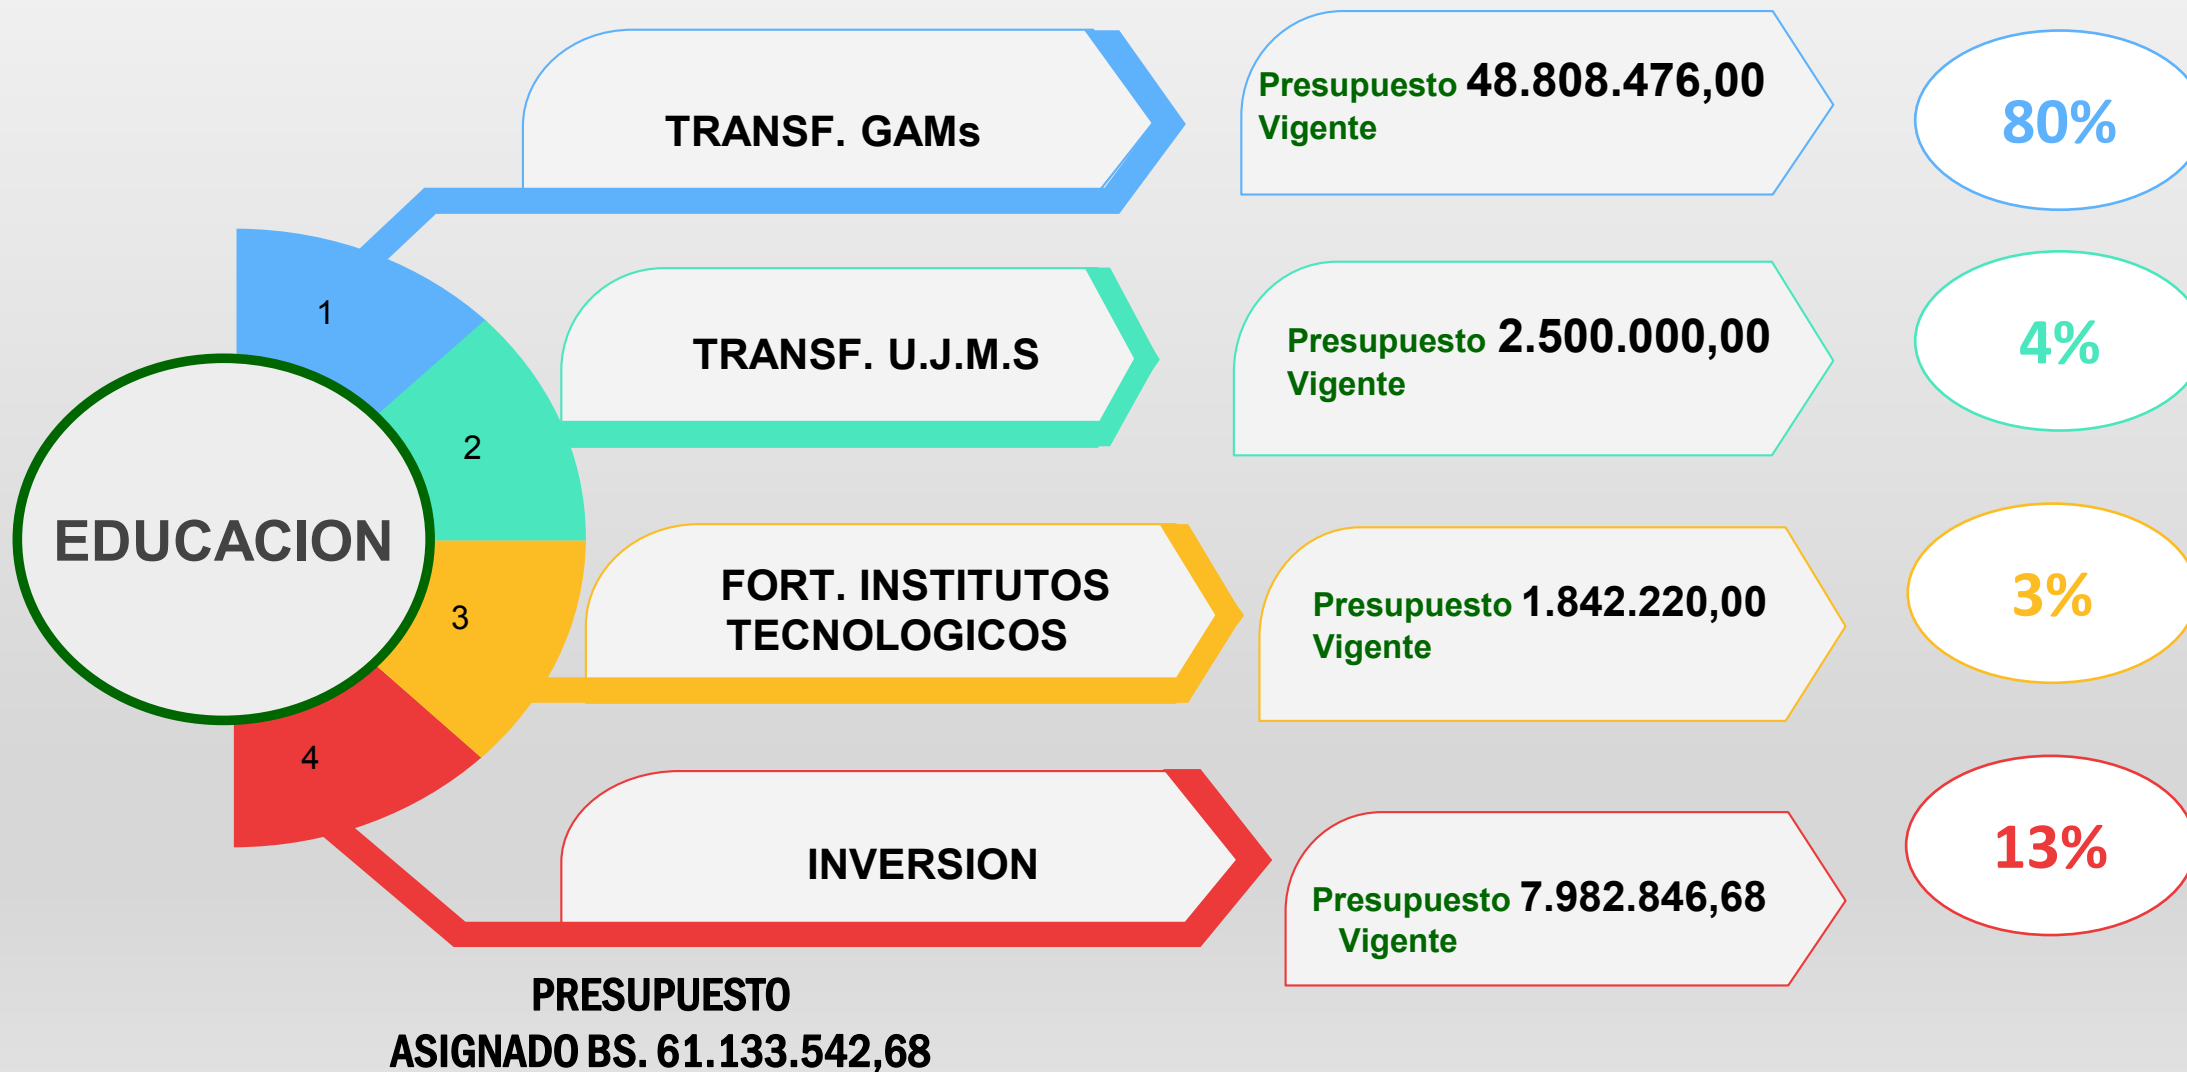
EDUCACION

1

TRANSF. GAMs

Presupuesto 48.808.476,00 Vigente

80%

2

TRANSF. U.J.M.S

Presupuesto 2.500.000,00 Vigente

4%

3

FORT. INSTITUTOS TECNOLOGICOS

Presupuesto 1.842.220,00 Vigente

3%

4

INVERSION

Presupuesto 7.982.846,68 Vigente

13%

PRESUPUESTO ASIGNADO BS. 61.133.542,68